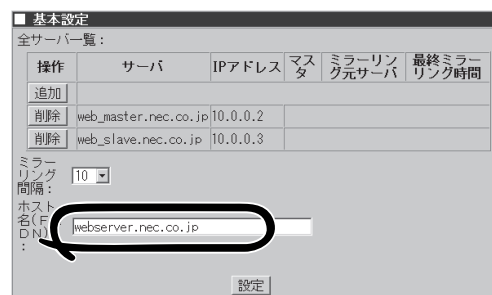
■ 基本設定

全サーバ一覧:

| 操作 | サーバ | IPアドレス | マスタ | ミラーリング元サーバ | 最終ミラーリング時間 |
|---|---|---|---|---|---|
| 追加 | | | | | |
| 削除 | web_master.nec.co.jp | 10.0.0.2 | | | |
| 削除 | web_slave.nec.co.jp | 10.0.0.3 | | | |

ミラーリング間隔: 10

ホスト名(FQDN): webserver.nec.co.jp

設定